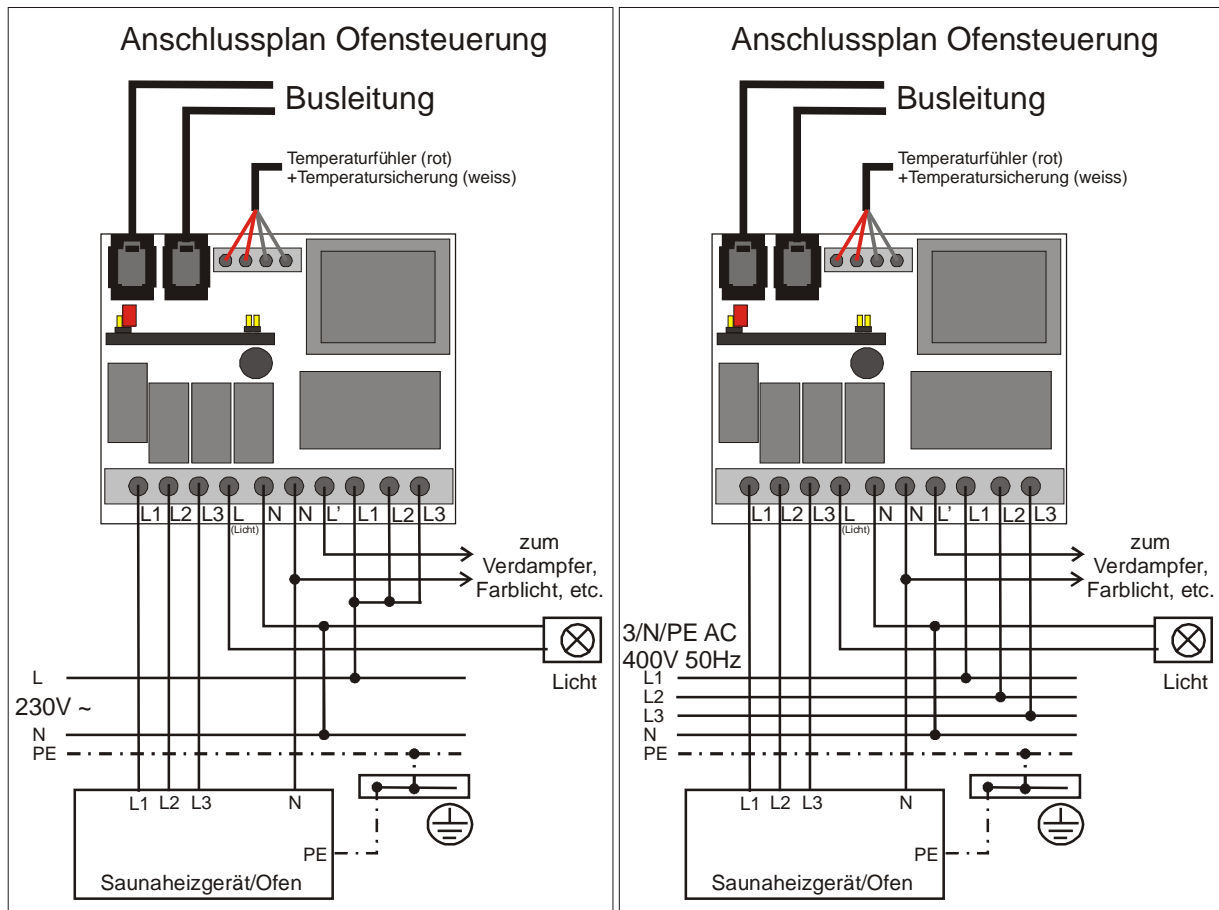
Anschlussplan Ofensteuerung

Busleitung

Temperaturfühler (rot) +Temperatursicherung (weiss)

L1 L2 L3 L (Licht) N N L' L1 L2 L3

zum Verdampfer, Farblicht, etc.

Licht

L

230V ~

N

PE

L1 L2 L3 N

PE

Saunaheizgerät/Ofen

Anschlussplan Ofensteuerung

Busleitung

Temperaturfühler (rot) +Temperatursicherung (weiss)

L1 L2 L3 L (Licht) N N L' L1 L2 L3

zum Verdampfer, Farblicht, etc.

3/N/PE AC 400V 50Hz

Licht

L1

L2

L3

N

PE

L1 L2 L3 N

PE

Saunaheizgerät/Ofen